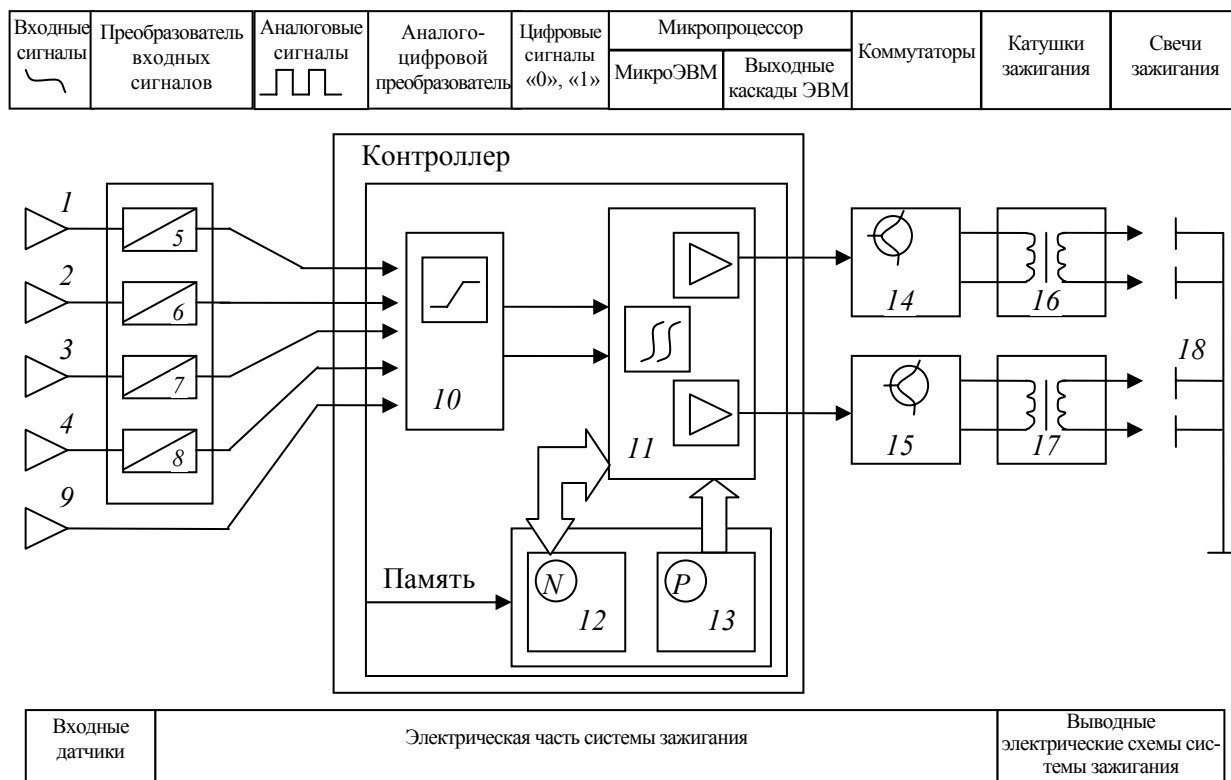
| Входные сигналы | Преобразователь входных сигналов | Аналоговые сигналы | Аналого-цифровой преобразователь | Цифровые сигналы «0», «1» | Микропроцессор: МикроЭВМ | Микропроцессор: Выходные каскады ЭВМ | Коммутаторы | Катушки зажигания | Свечи зажигания |
|---|---|---|---|---|---|---|---|---|---|

Контроллер

1
2
3
4
9
5
6
7
8
10
11
Память
N
12
P
13
14
15
16
17
18

| Входные датчики | Электрическая часть системы зажигания | Выводные электрические схемы системы зажигания |
|---|---|---|